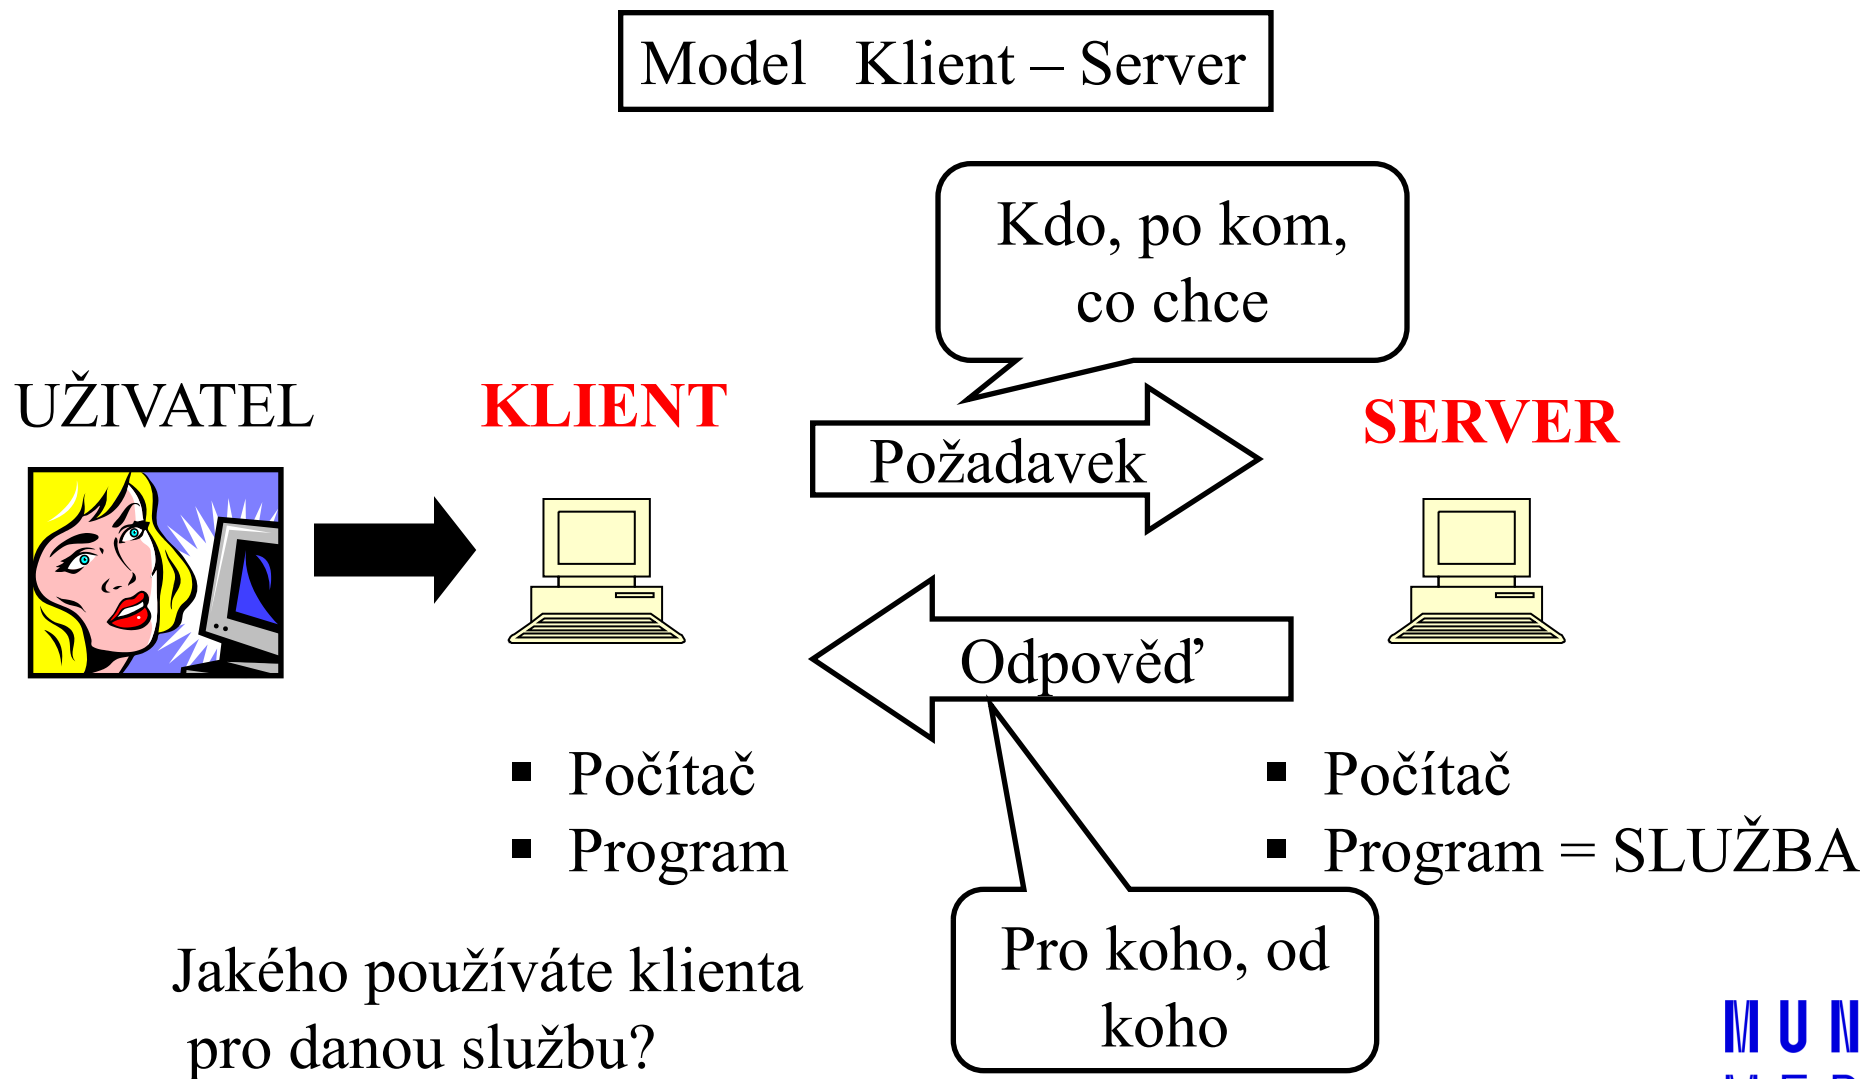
Model Klient – Server

Kdo, po kom, co chce

UŽIVATEL

KLIENT

Požadavek

SERVER

Odpověď

▪ Počítač
▪ Program

▪ Počítač
▪ Program = SLUŽBA

Jakého používáte klienta pro danou službu?

Pro koho, od koho

MUN